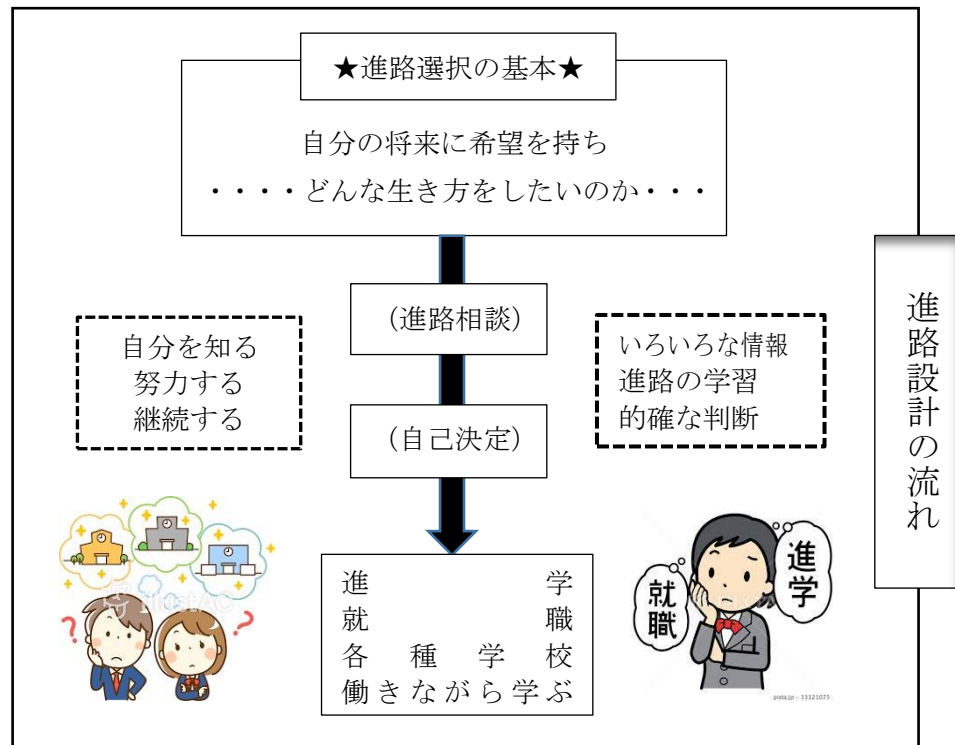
★進路選択の基本★

自分の将来に希望を持ち
・・・・どんな生き方をしたいのか・・・

（進路相談）

自分を知る
努力する
継続する

いろいろな情報
進路の学習
的確な判断

（自己決定）

進学
就職
各種学校
働きながら学ぶ

就職

進学

進路設計の流れ